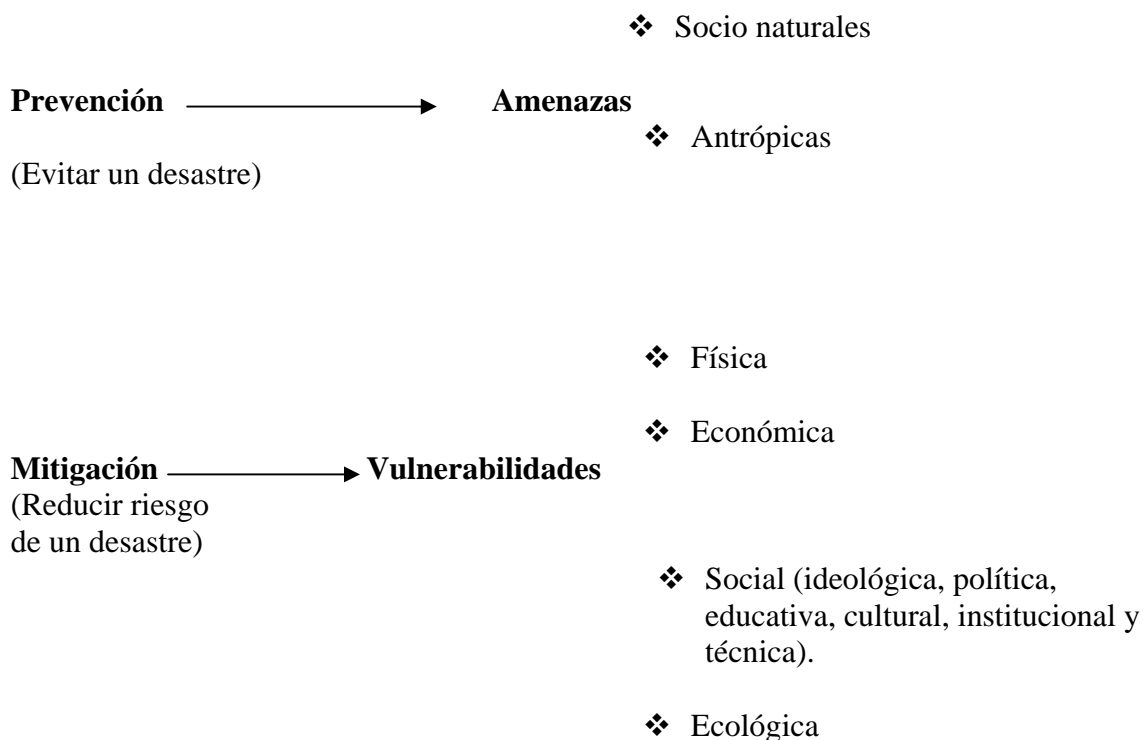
❖ Socio naturales

**Prevención** → **Amenazas**

❖ Antrópicas

(Evitar un desastre)

❖ Física

❖ Económica

**Mitigación** → **Vulnerabilidades**

(Reducir riesgo de un desastre)

❖ Social (ideológica, política, educativa, cultural, institucional y técnica).

❖ Ecológica